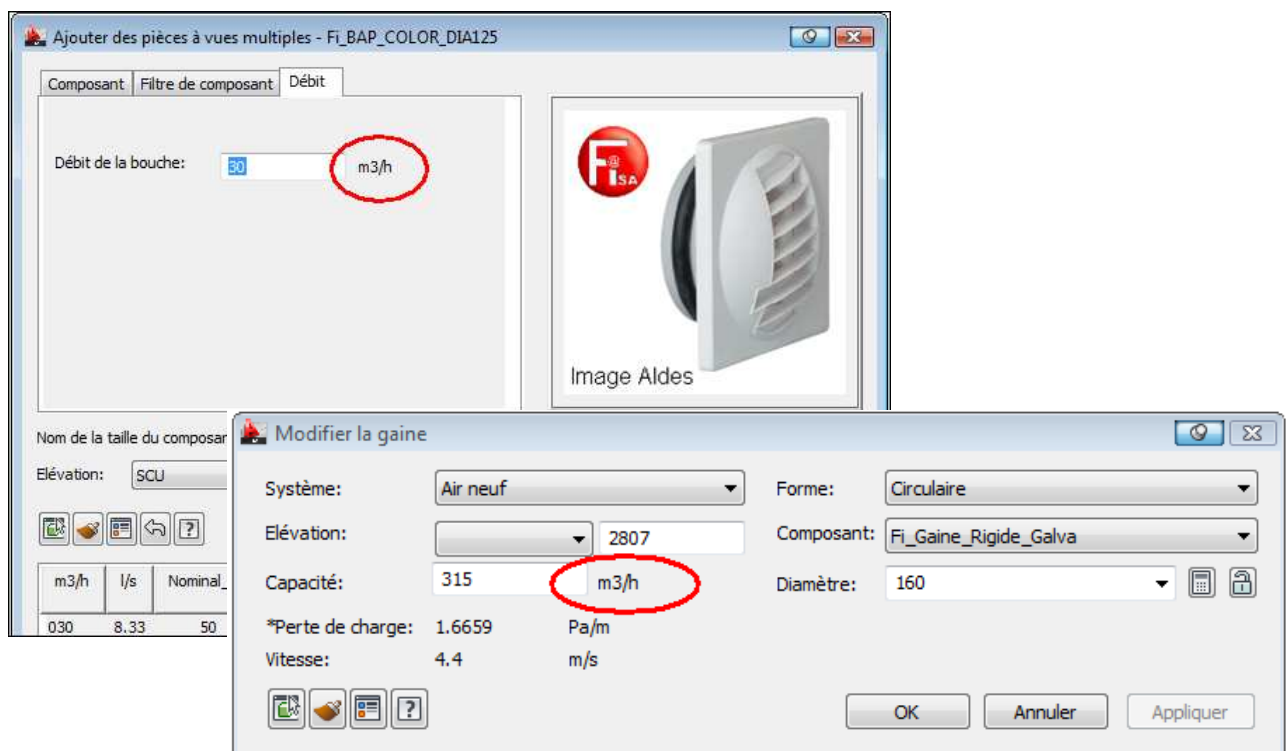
Ajouter des pièces à vues multiples - Fi_BAP_COLOR_DIA125

Composant | Filtre de composant | Débit

Débit de la bouche: 30 m3/h

Fi SA

Image Aldes

Nom de la taille du composar

Elévation: SCU

| m3/h | l/s | Nominal_ |
|---|---|---|
| 030 | 8.33 | 50 |

Modifier la gaine

Système: Air neuf

Forme: Circulaire

Elévation: 2807

Composant: Fi_Gaine_Rigide_Galva

Capacité: 315 m3/h

Diamètre: 160

*Perte de charge: 1.6659 Pa/m

Vitesse: 4.4 m/s

OK Annuler Appliquer